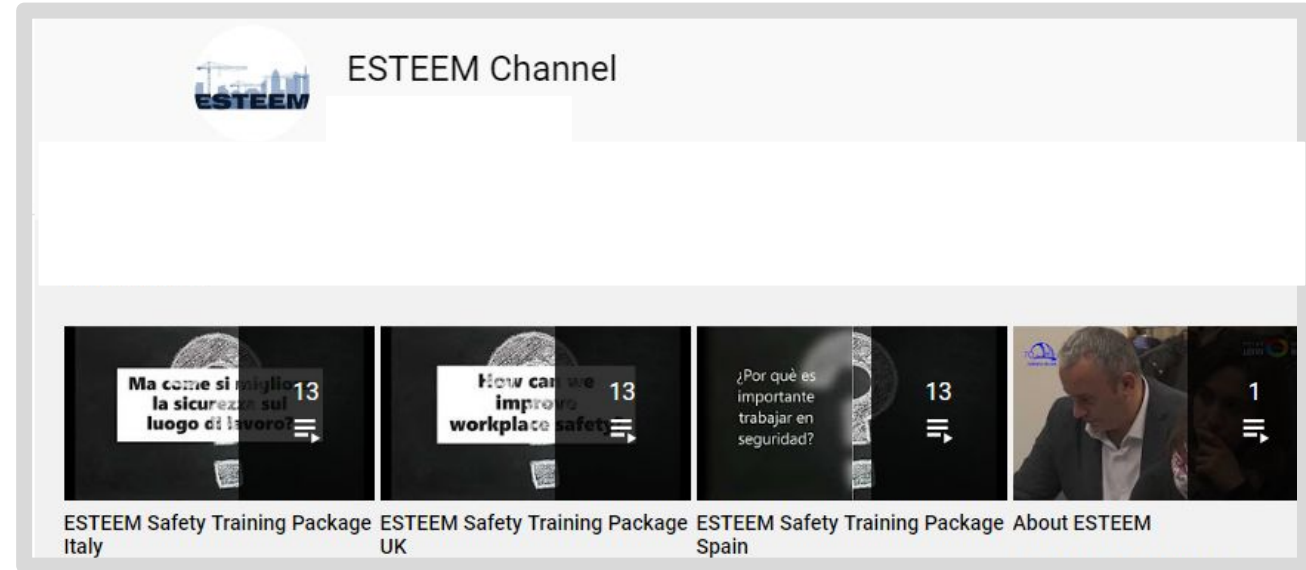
ESTEEM

ESTEEM Channel

Ma come si miglio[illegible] la sicurezz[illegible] sul luogo di lavoro?

13

ESTEEM Safety Training Package Italy

How can we improve workplace safety

13

ESTEEM Safety Training Package UK

¿Por què es importante trabajar en seguridad?

13

ESTEEM Safety Training Package Spain

1

About ESTEEM